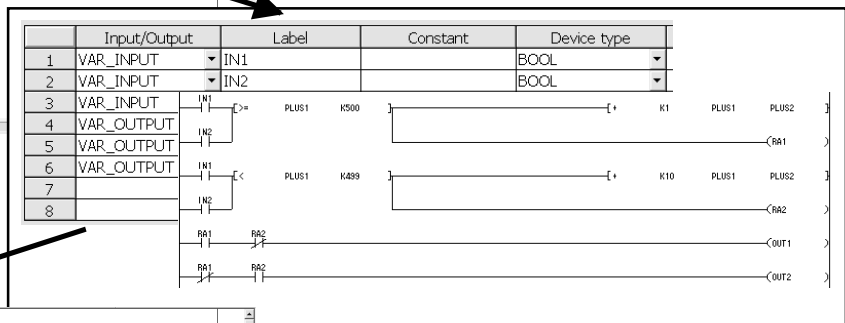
|   | Input/Output | Label | Constant | Device type |
|---|---|---|---|---|
| 1 | VAR_INPUT | IN1 | | BOOL |
| 2 | VAR_INPUT | IN2 | | BOOL |
| 3 | VAR_INPUT | | | |
| 4 | VAR_OUTPUT | | | |
| 5 | VAR_OUTPUT | | | |
| 6 | VAR_OUTPUT | | | |
| 7 | | | | |
| 8 | | | | |

IN1 [>= PLUS1 K500 ] [+ K1 PLUS1 PLUS2 ]
IN2
(RA1 )
IN1 [< PLUS1 K499 ] [+ K10 PLUS1 PLUS2 ]
IN2
(RA2 )
RA1 RA2 (OUT1 )
RA1 RA2 (OUT2 )